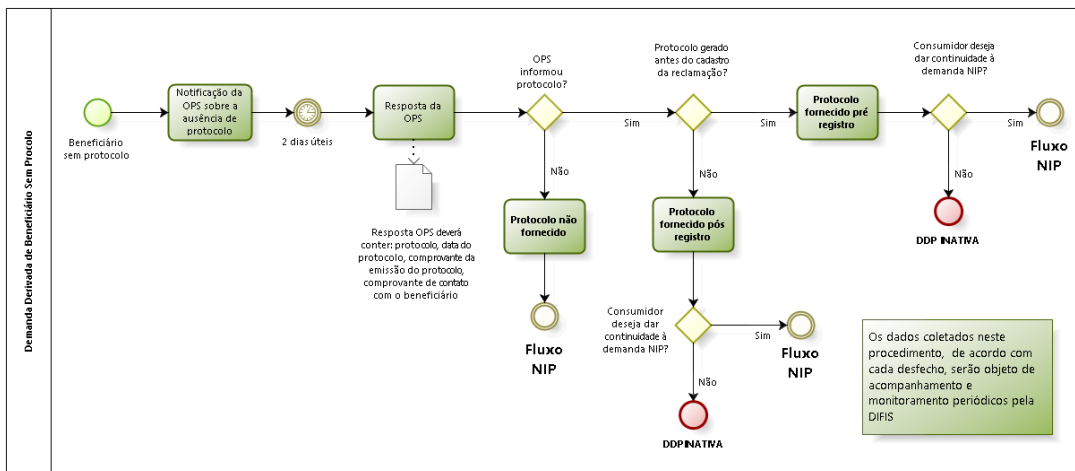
Demanda Derivada de Beneficiário Sem Procolo

Beneficiário sem protocolo

Notificação da OPS sobre a ausência de protocolo

2 dias úteis

Resposta da OPS

Resposta OPS deverá conter: protocolo, data do protocolo, comprovante da emissão do protocolo, comprovante de contato com o beneficiário

OPS informou protocolo?

Sim

Não

Protocolo não fornecido

Fluxo NIP

Protocolo gerado antes do cadastro da reclamação?

Sim

Não

Protocolo fornecido pós registro

Consumidor deseja dar continuidade à demanda NIP?

Sim

Fluxo NIP

Não

DDP INATIVA

Protocolo fornecido pré registro

Consumidor deseja dar continuidade à demanda NIP?

Sim

Fluxo NIP

Não

DDP INATIVA

Os dados coletados neste procedimento, de acordo com cada desfecho, serão objeto de acompanhamento e monitoramento periódicos pela DIFIS